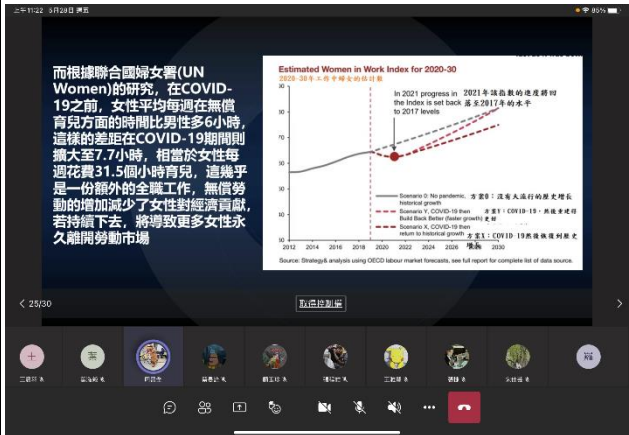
上午11:22 5月28日 週五

95%

而根據聯合國婦女署(UN Women)的研究，在COVID-19之前，女性平均每週在無償育兒方面的時間比男性多6小時，這樣的差距在COVID-19期間則擴大至7.7小時，相當於女性每週花費31.5個小時育兒，這幾乎是一份額外的全職工作，無償勞動的增加減少了女性對經濟貢獻，若持續下去，將導致更多女性永久離開勞動市場

Estimated Women in Work Index for 2020-30

2020-30年工作中婦女的估計數

In 2021 progress in the Index is set back to 2017 levels

2021年該指數的進度將回落至2017年的水平

Scenario 0: No pandemic, historical growth 方案0：沒有大流行的歷史增長

Scenario Y, COVID-19 then Build Back Better (faster growth) 方案Y：COVID-19，然後重建得更好

Scenario X, COVID-19 then return to historical growth 方案X：COVID-19然後恢復到歷史增長

2012 2014 2016 2018 2020 2022 2024 2026 2028 2030

Source: Strategy& analysis using OECD labour market forecasts, see full report for complete list of data source.

< 25/30

取得控制權

>

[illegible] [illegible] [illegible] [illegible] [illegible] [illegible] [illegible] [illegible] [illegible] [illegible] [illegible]